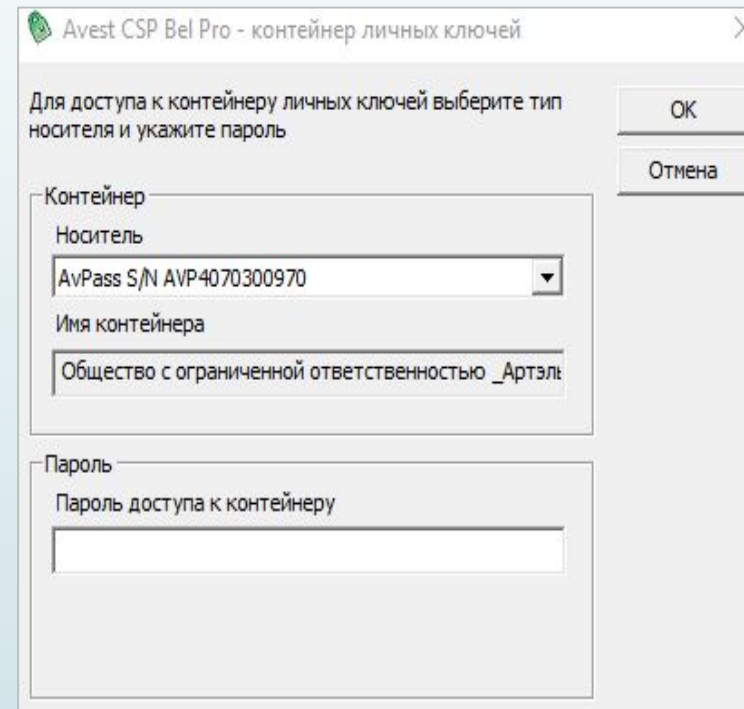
Avest CSP Bel Pro - контейнер личных ключей

Для доступа к контейнеру личных ключей выберите тип носителя и укажите пароль

OK

Отмена

Контейнер

Носитель

AvPass S/N AVP4070300970

Имя контейнера

Общество с ограниченной ответственностью _Артэл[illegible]

Пароль

Пароль доступа к контейнеру